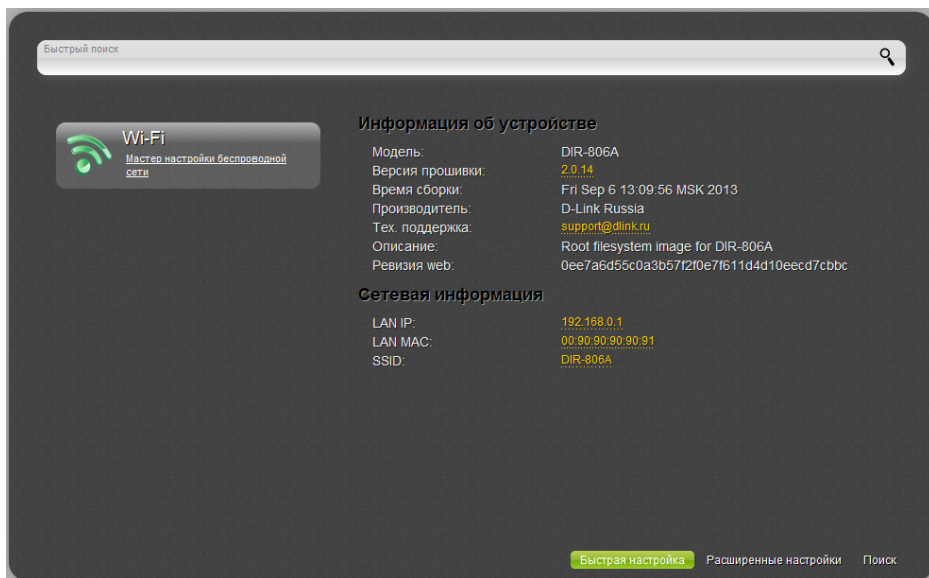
Быстрый поиск

Wi-Fi
Мастер настройки беспроводной сети

Информация об устройстве

| | |
|---|---|
| Модель: | DIR-806A |
| Версия прошивки: | 2.0.14 |
| Время сборки: | Fri Sep 6 13:09:56 MSK 2013 |
| Производитель: | D-Link Russia |
| Тех. поддержка: | support@dlink.ru |
| Описание: | Root filesystem image for DIR-806A |
| Ревизия web: | 0ee7a6d55c0a3b57f2f0e7f611d4d10eecd7cbbc |

Сетевая информация

| | |
|---|---|
| LAN IP: | 192.168.0.1 |
| LAN MAC: | 00:90:90:90:90:91 |
| SSID: | DIR-806A |

Быстрая настройка Расширенные настройки Поиск